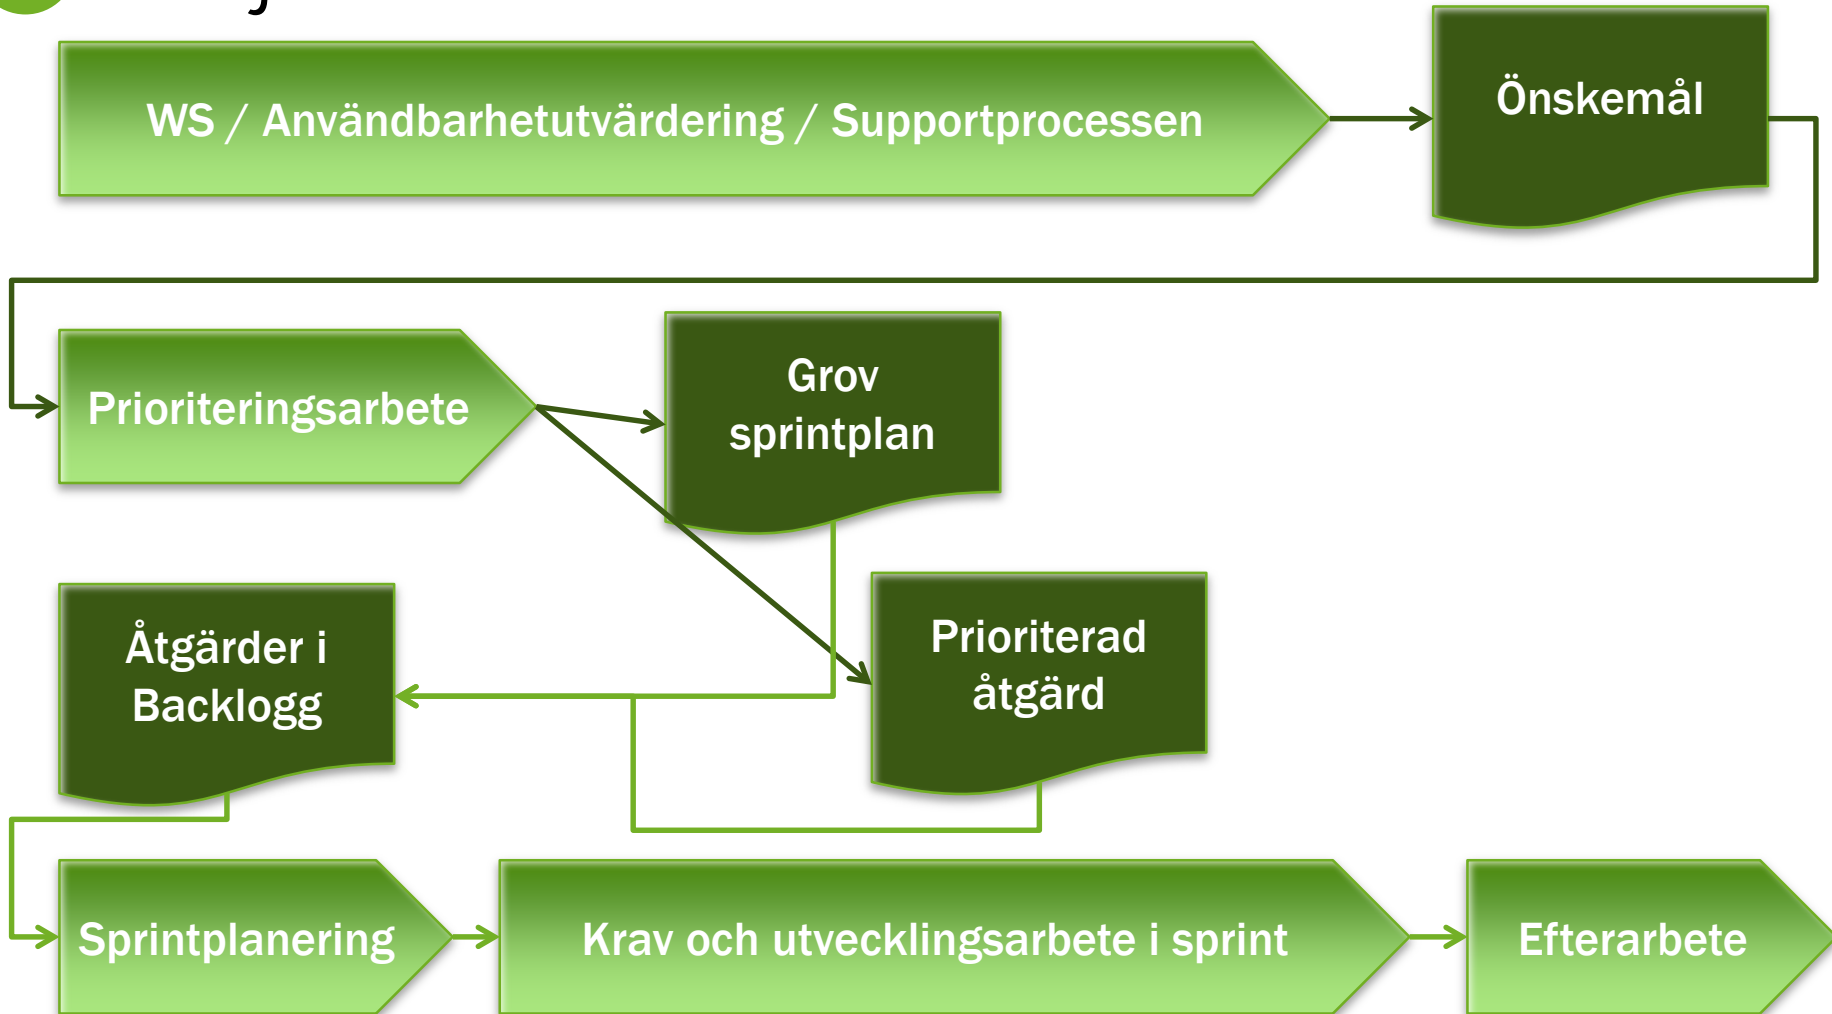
WS / Användbarhetutvärdering / Supportprocessen

Önskemål

Prioriteringsarbete

Grov sprintplan

Åtgärder i Backlogg

Prioriterad åtgärd

Sprintplanering

Krav och utvecklingsarbete i sprint

Efterarbete